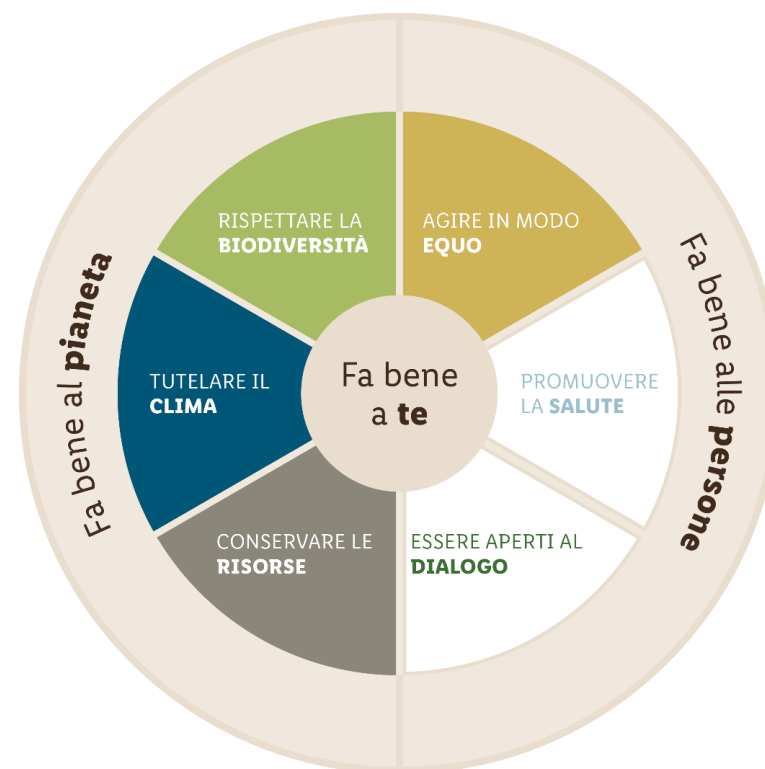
Fa bene al **pianeta**

RISPETTARE LA **BIODIVERSITÀ**

TUTELARE IL **CLIMA**

CONSERVARE LE **RISORSE**

Fa bene a **te**

AGIRE IN MODO **EQUO**

PROMUOVERE LA **SALUTE**

ESSERE APERTI AL **DIALOGO**

Fa bene alle **persone**